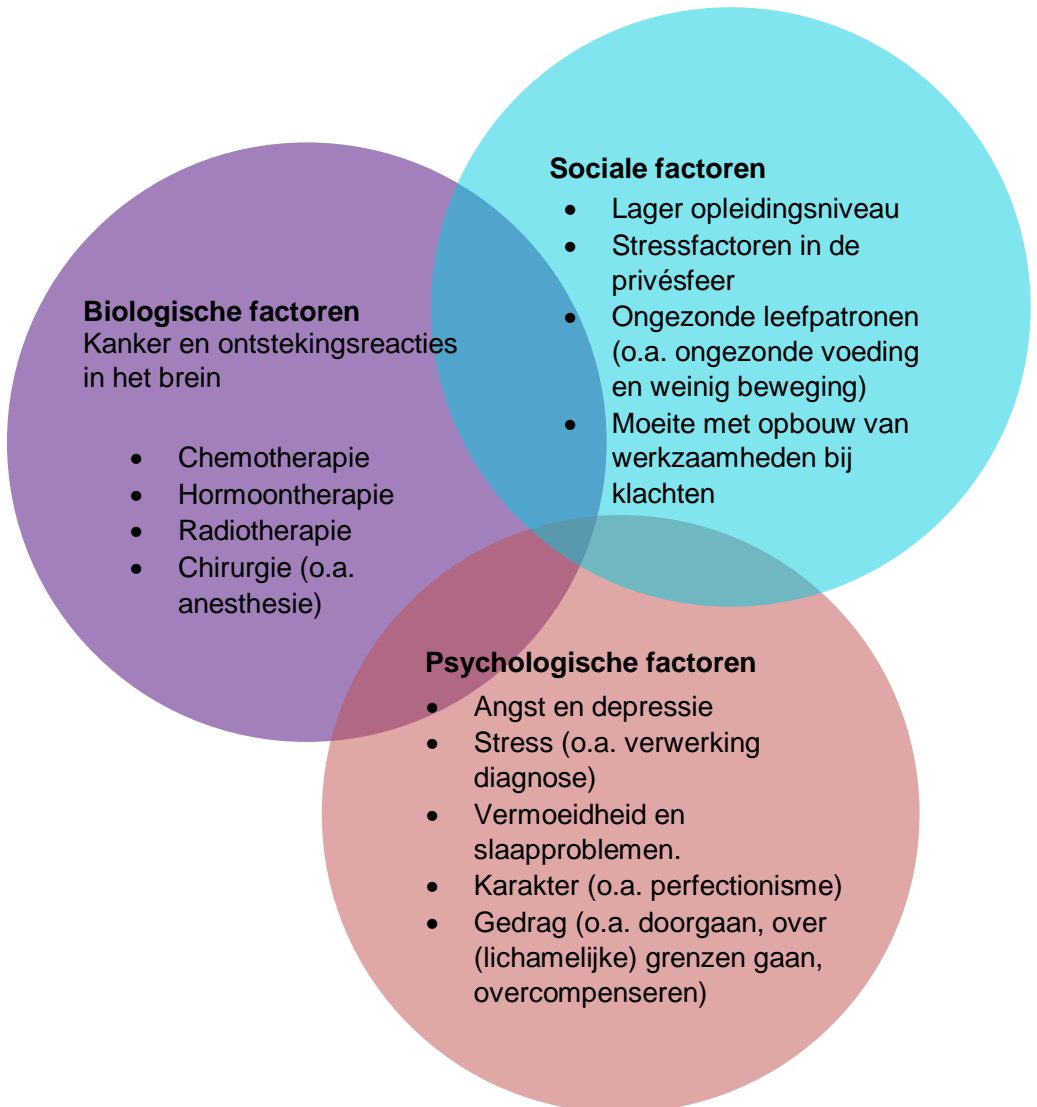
**Sociale factoren**
- Lager opleidingsniveau
- Stressfactoren in de privésfeer
- Ongezonde leefpatronen (o.a. ongezonde voeding en weinig beweging)
- Moeite met opbouw van werkzaamheden bij klachten

**Biologische factoren**
Kanker en ontstekingsreacties in het brein

- Chemotherapie
- Hormoontherapie
- Radiotherapie
- Chirurgie (o.a. anesthesie)

**Psychologische factoren**
- Angst en depressie
- Stress (o.a. verwerking diagnose)
- Vermoeidheid en slaapproblemen.
- Karakter (o.a. perfectionisme)
- Gedrag (o.a. doorgaan, over (lichamelijke) grenzen gaan, overcompenseren)